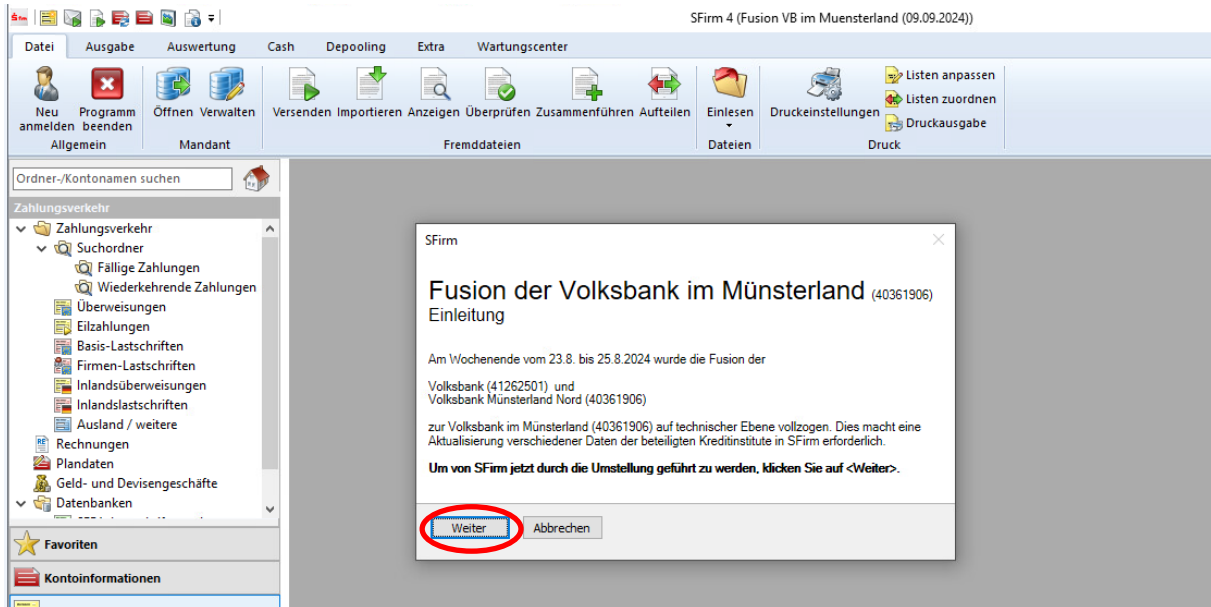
SFirm 4 (Fusion VB im Muensterland (09.09.2024))

Datei Ausgabe Auswertung Cash Depooling Extra Wartungscenter

Neu anmelden Programm beenden
Allgemein
Öffnen Verwalten
Mandant
Versenden Importieren Anzeigen Überprüfen Zusammenführen Aufteilen
Fremddateien
Einlesen
Dateien
Druckeinstellungen
Listen anpassen
Listen zuordnen
Druckausgabe
Druck

Ordner-/Kontonamen suchen

Zahlungsverkehr
Zahlungsverkehr
Suchordner
Fällige Zahlungen
Wiederkehrende Zahlungen
Überweisungen
Eilzahlungen
Basis-Lastschriften
Firmen-Lastschriften
Inlandsüberweisungen
Inlandslastschriften
Ausland / weitere
Rechnungen
Plandaten
Geld- und Devisengeschäfte
Datenbanken

Favoriten
Kontoinformationen

SFirm

Fusion der Volksbank im Münsterland (40361906)
Einleitung

Am Wochenende vom 23.8. bis 25.8.2024 wurde die Fusion der

Volksbank (41262501) und
Volksbank Münsterland Nord (40361906)

zur Volksbank im Münsterland (40361906) auf technischer Ebene vollzogen. Dies macht eine Aktualisierung verschiedener Daten der beteiligten Kreditinstitute in SFirm erforderlich.

**Um von SFirm jetzt durch die Umstellung geführt zu werden, klicken Sie auf <Weiter>.**

Weiter Abbrechen